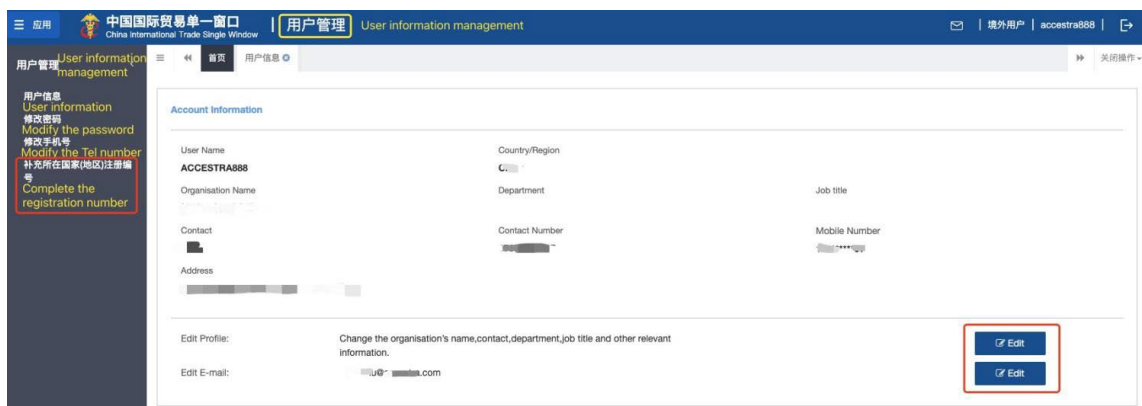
☰ 应用 中国国际贸易单一窗口 China International Trade Single Window | 用户管理 User information management

境外用户 | accestra888

用户管理 User information management

用户信息
User information
修改密码
Modify the password
修改手机号
Modify the Tel number
补充所在国家(地区)注册编号
Complete the registration number

首页 用户信息

关闭操作

Account Information

User Name
ACCESTRA888

Country/Region
C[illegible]

Organisation Name
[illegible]

Department

Job title

Contact
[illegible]

Contact Number
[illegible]

Mobile Number
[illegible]

Address
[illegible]

Edit Profile: Change the organisation's name,contact,department,job title and other relevant information.

Edit

Edit E-mail: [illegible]u@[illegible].com

Edit